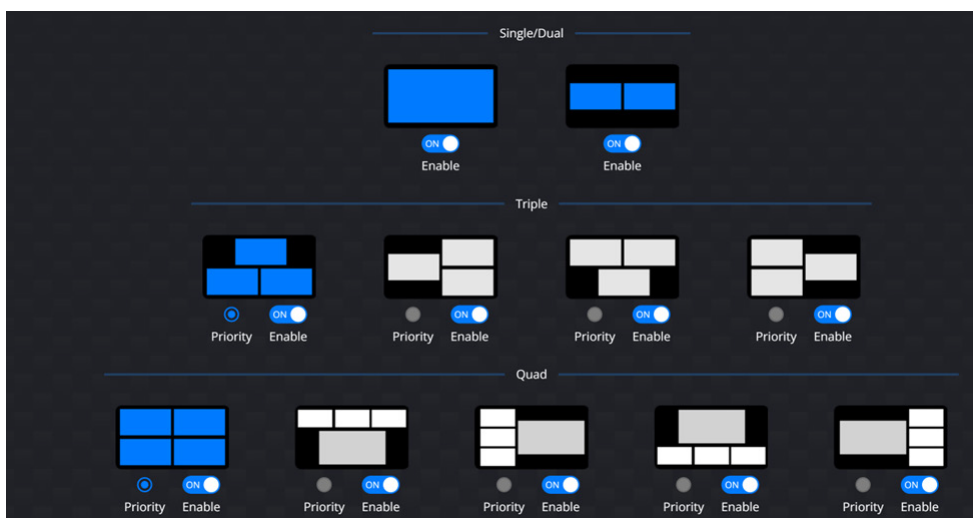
Single/Dual

ON
Enable

ON
Enable

Triple

Priority
ON
Enable

Priority
ON
Enable

Priority
ON
Enable

Priority
ON
Enable

Quad

Priority
ON
Enable

Priority
ON
Enable

Priority
ON
Enable

Priority
ON
Enable

Priority
ON
Enable